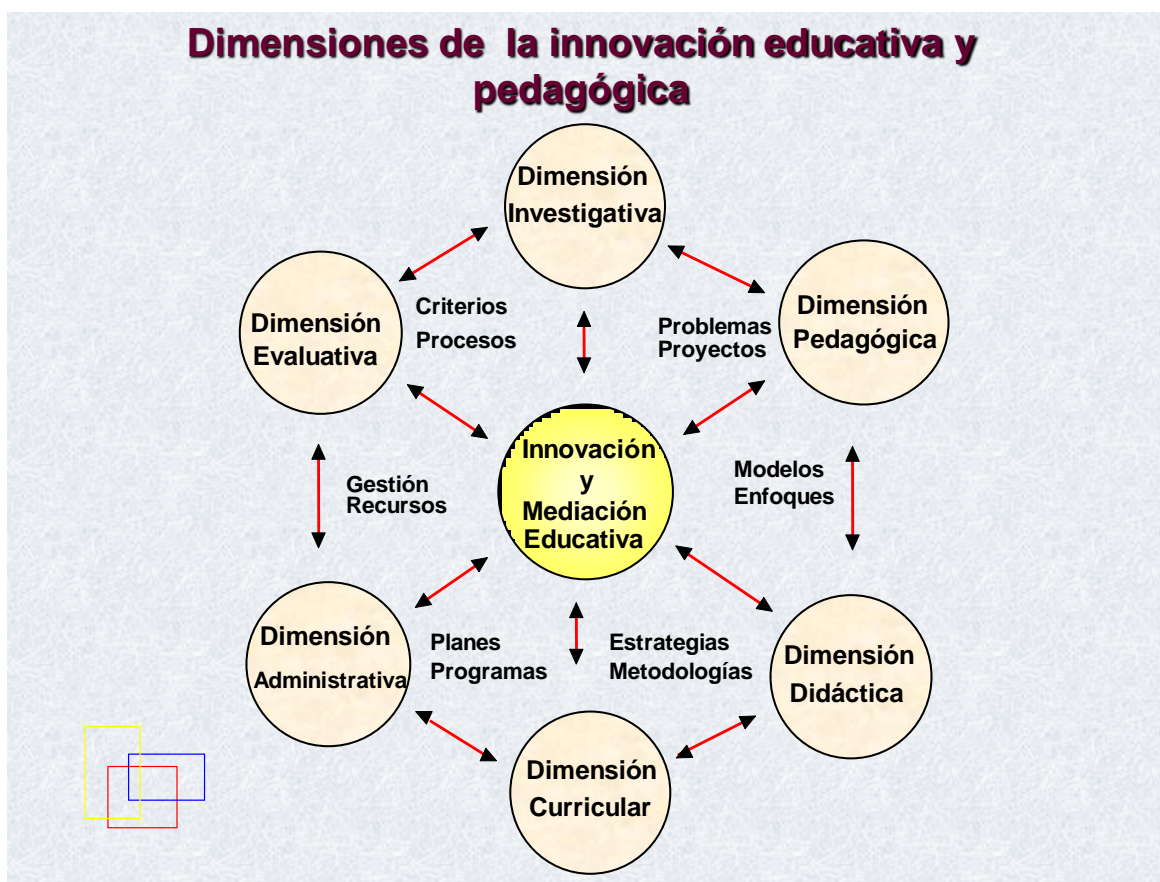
Dimensiones de la innovación educativa y pedagógica

Dimensión Investigativa

Dimensión Evaluativa

Criterios
Procesos

Problemas
Proyectos

Dimensión Pedagógica

Innovación y Mediación Educativa

Gestión
Recursos

Modelos
Enfoques

Dimensión Administrativa

Planes
Programas

Estrategias
Metodologías

Dimensión Didáctica

Dimensión Curricular